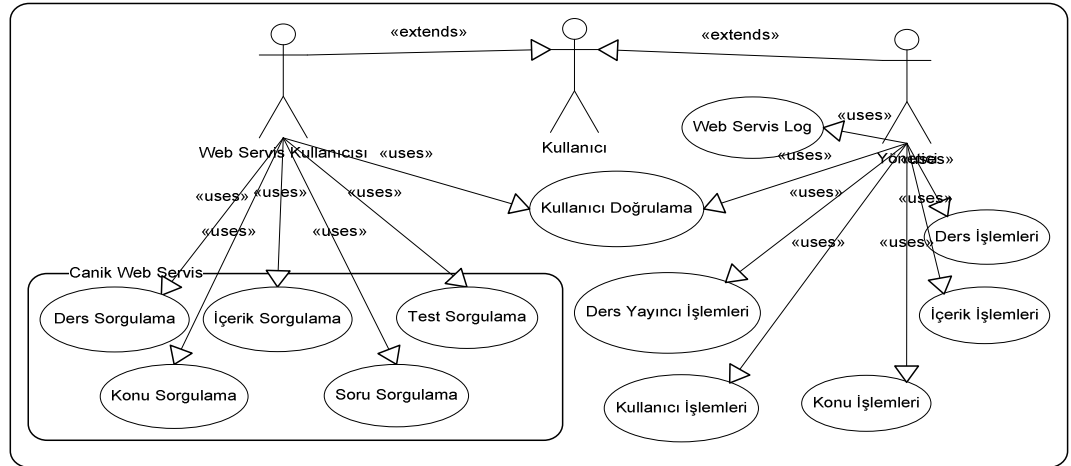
«extends»

«extends»

Kullanıcı

Web Servis Kullanıcısı

«uses»

Web Servis Log

«uses»

Yönetici

«uses»

«uses»

«uses»

«uses»

«uses»

«uses»

«uses»

«uses»

«uses»

«uses»

Kullanıcı Doğrulama

«uses»

Ders İşlemleri

«uses»

Canik Web Servis

Ders Sorgulama

İçerik Sorgulama

Test Sorgulama

Ders Yayıncı İşlemleri

İçerik İşlemleri

Konu Sorgulama

Soru Sorgulama

Kullanıcı İşlemleri

Konu İşlemleri